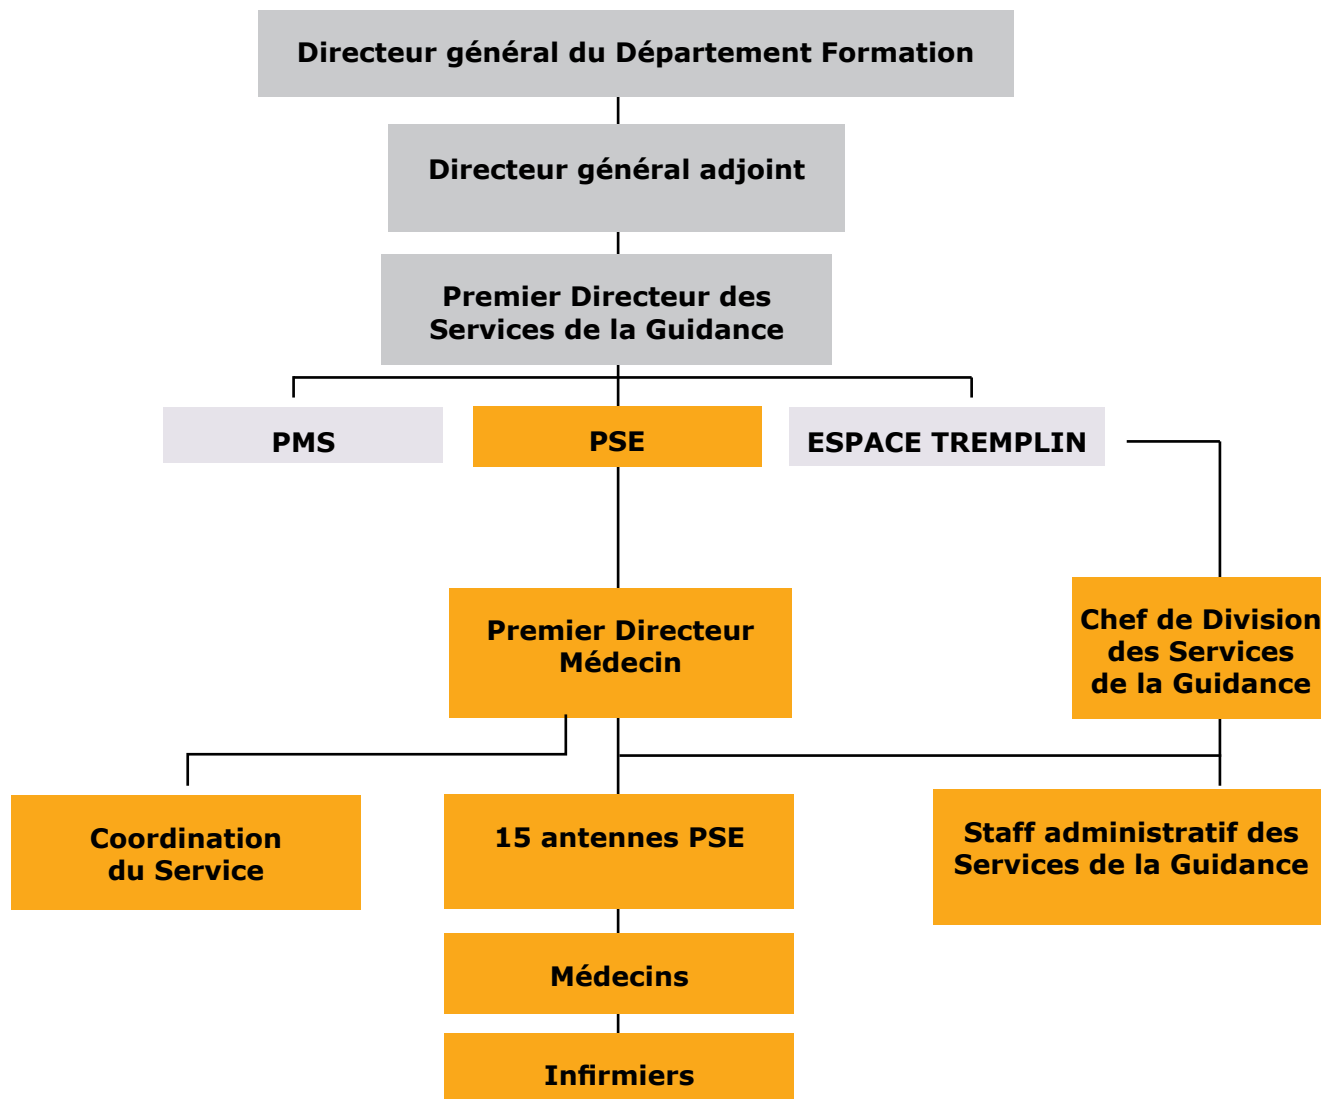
Directeur général du Département Formation

Directeur général adjoint

Premier Directeur des Services de la Guidance

PMS

PSE

ESPACE TREMPLIN

Premier Directeur Médecin

Chef de Division des Services de la Guidance

Coordination du Service

15 antennes PSE

Staff administratif des Services de la Guidance

Médecins

Infirmiers